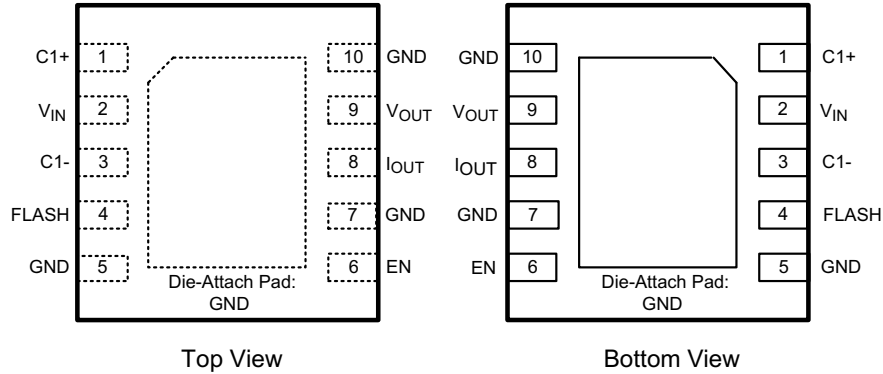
C1+ 1
$V_{IN}$ 2
C1- 3
FLASH 4
GND 5

10 GND
9 $V_{OUT}$
8 $I_{OUT}$
7 GND
6 EN

Die-Attach Pad: GND

Top View

GND 10
$V_{OUT}$ 9
$I_{OUT}$ 8
GND 7
EN 6

1 C1+
2 $V_{IN}$
3 C1-
4 FLASH
5 GND

Die-Attach Pad: GND

Bottom View